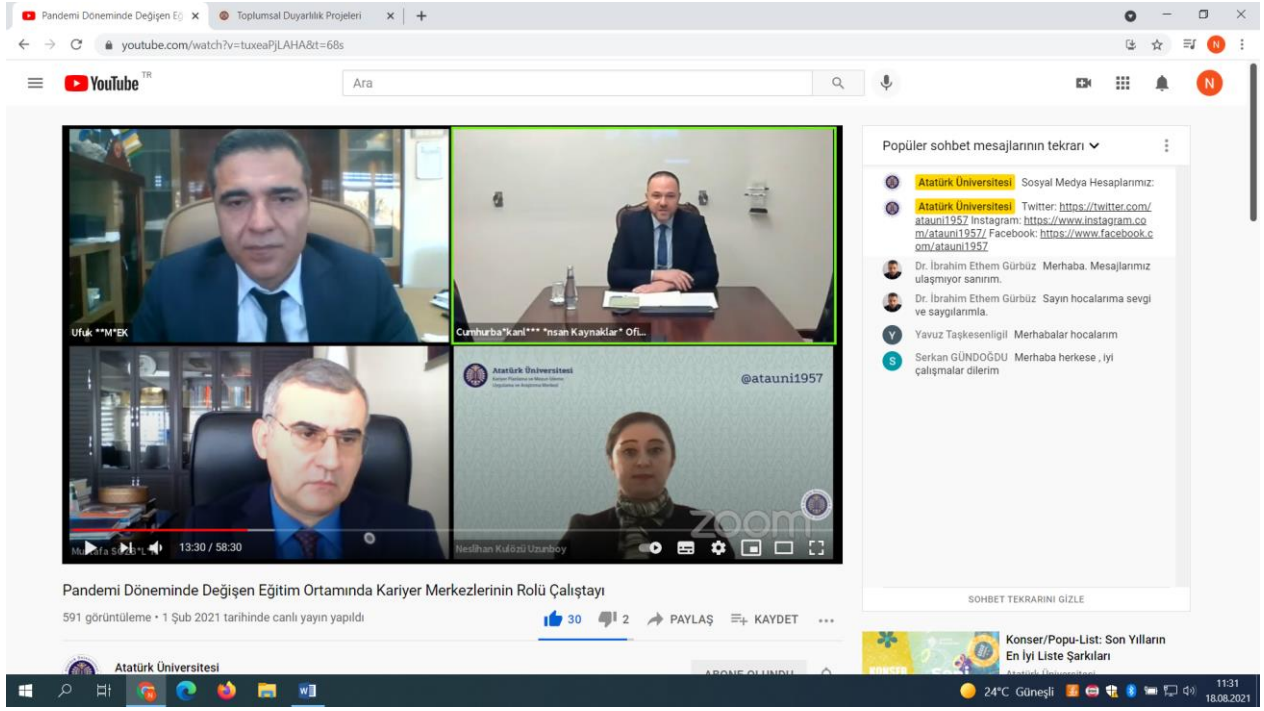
Pandemi Döneminde Değişen Eğ × Toplumsal Duyarlılık Projeleri × +

youtube.com/watch?v=tuxeaPjLAHA&t=68s

YouTube TR

Ara

Ufuk **M*EK

Cumhurba*kanl*** *nsan Kaynaklar* Ofi...

Atatürk Üniversitesi

@atauni1957

zoom

Mu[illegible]fa S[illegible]L

13:30 / 58:30

Neslihan Kulözü Uzunboy

Popüler sohbet mesajlarının tekrarı

Atatürk Üniversitesi Sosyal Medya Hesaplarımız:

Atatürk Üniversitesi Twitter: https://twitter.com/atauni1957 Instagram: https://www.instagram.com/atauni1957/ Facebook: https://www.facebook.com/atauni1957

Dr. İbrahim Ethem Gürbüz Merhaba. Mesajlarımız ulaşmıyor sanırım.

Dr. İbrahim Ethem Gürbüz Sayın hocalarıma sevgi ve saygılarımla.

Yavuz Taşkesenligil Merhabalar hocalarım

Serkan GÜNDOĞDU Merhaba herkese , iyi çalışmalar dilerim

SOHBET TEKRARINI GİZLE

Pandemi Döneminde Değişen Eğitim Ortamında Kariyer Merkezlerinin Rolü Çalıştayı

591 görüntüleme • 1 Şub 2021 tarihinde canlı yayın yapıldı

30 2 PAYLAŞ KAYDET

Atatürk Üniversitesi

ABONE OLUNDU

Konser/Popu-List: Son Yılların En İyi Liste Şarkıları

24°C Güneşli

11:31
18.08.2021